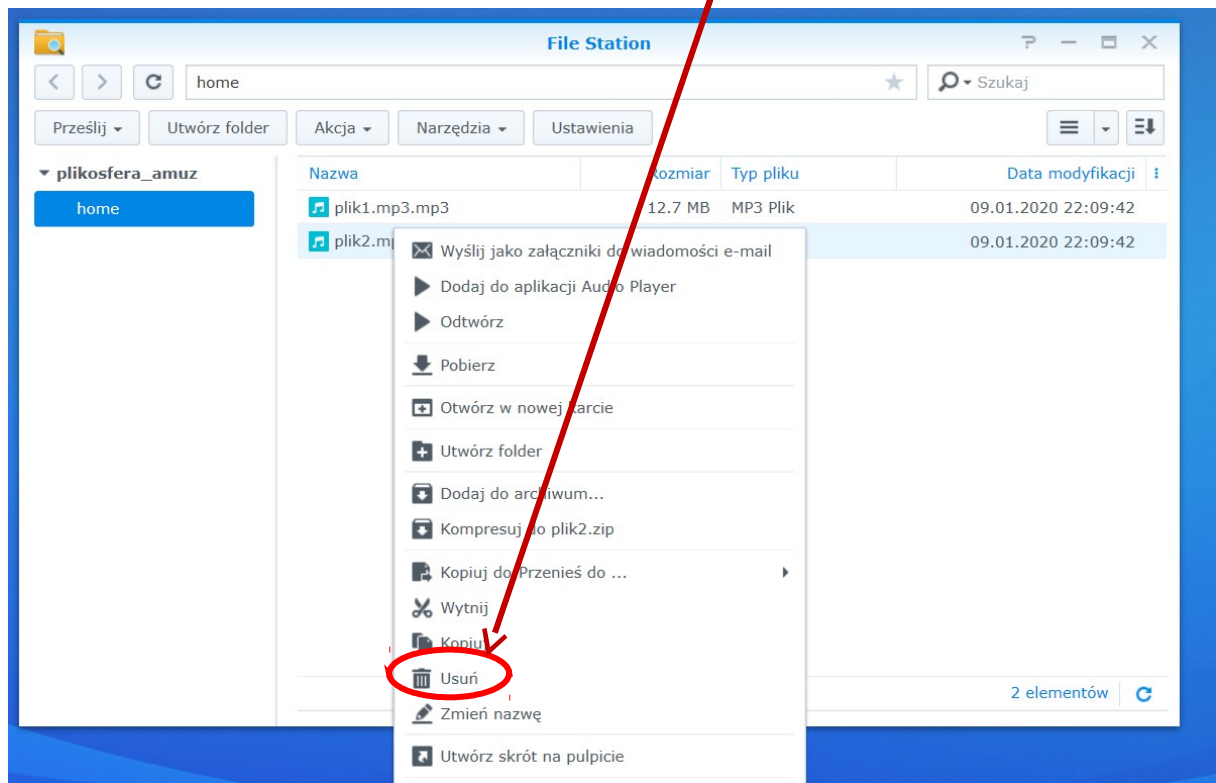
File Station

home

Szukaj

Prześlij

Utwórz folder

Akcja

Narzędzia

Ustawienia

plikosfera_amuz

home

Nazwa

Rozmiar

Typ pliku

Data modyfikacji

plik1.mp3.mp3

12.7 MB

MP3 Plik

09.01.2020 22:09:42

plik2.mp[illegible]

09.01.2020 22:09:42

Wyślij jako załączniki do wiadomości e-mail

Dodaj do aplikacji Audio Player

Odtwórz

Pobierz

Otwórz w nowej karcie

Utwórz folder

Dodaj do archiwum...

Kompresuj do plik2.zip

Kopiuj do/Przenieś do ...

Wytnij

Kopiuj

Usuń

Zmień nazwę

Utwórz skrót na pulpicie

2 elementów